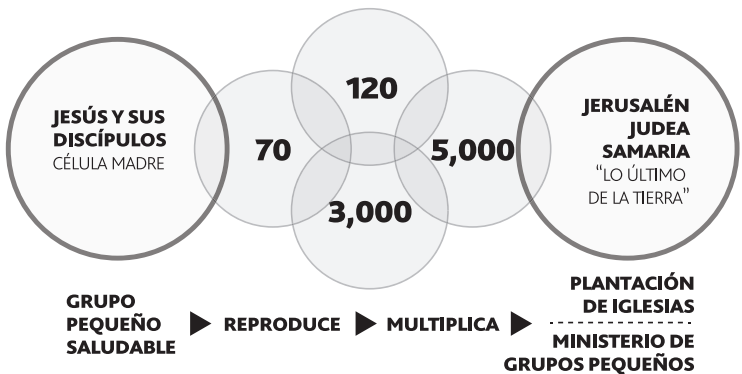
JESÚS Y SUS DISCÍPULOS
CÉLULA MADRE

120

70

5,000

3,000

JERUSALÉN
JUDEA
SAMARIA
"LO ÚLTIMO DE LA TIERRA"

GRUPO PEQUEÑO SALUDABLE ▶ REPRODUCE ▶ MULTIPLICA ▶

PLANTACIÓN DE IGLESIAS

MINISTERIO DE GRUPOS PEQUEÑOS